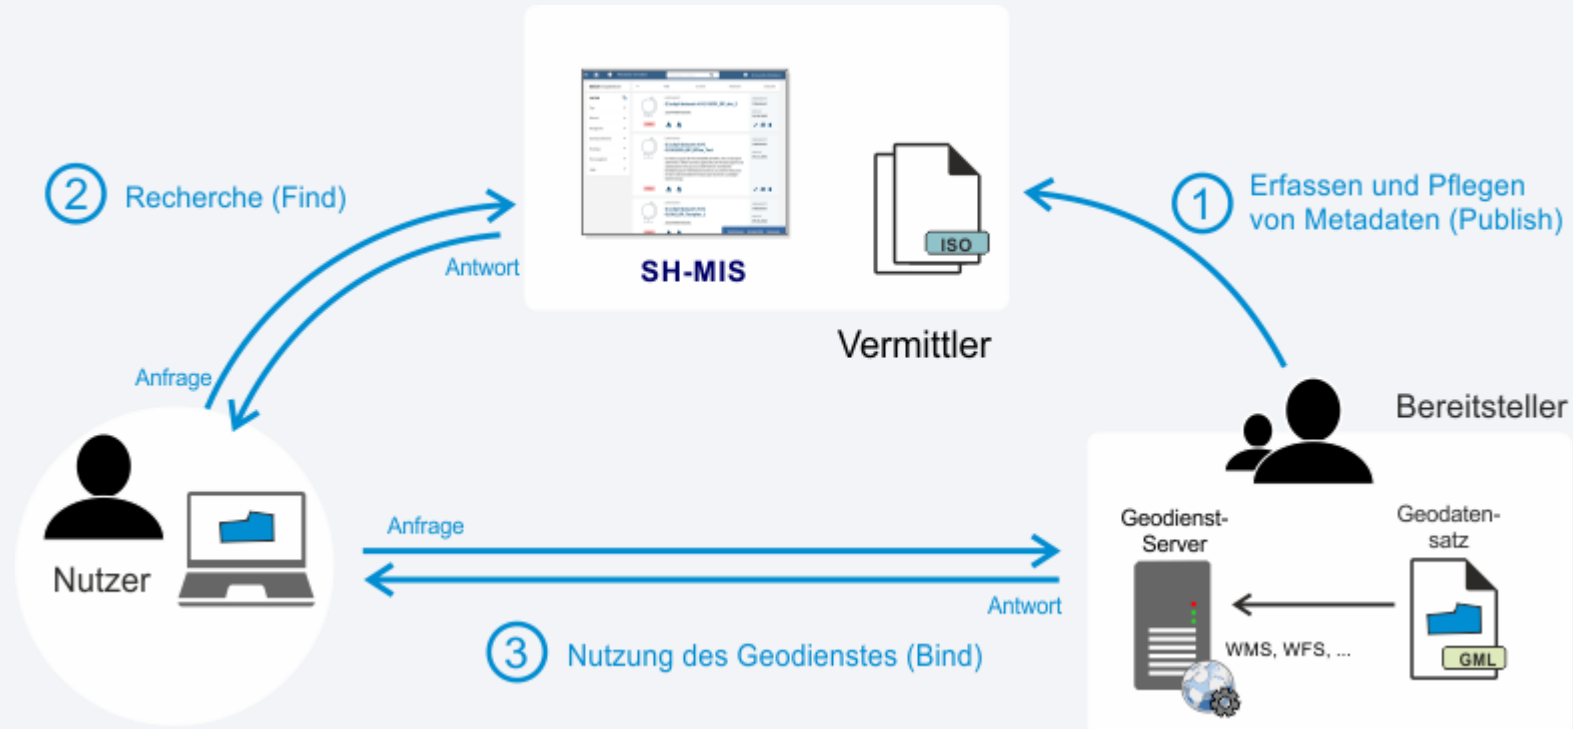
2 Recherche (Find)

SH-MIS

ISO

1 Erfassen und Pflegen von Metadaten (Publish)

Antwort

Anfrage

Vermittler

Bereitsteller

Nutzer

Anfrage

Antwort

Geodienst-Server

Geodaten-satz

WMS, WFS, ...

GML

3 Nutzung des Geodienstes (Bind)